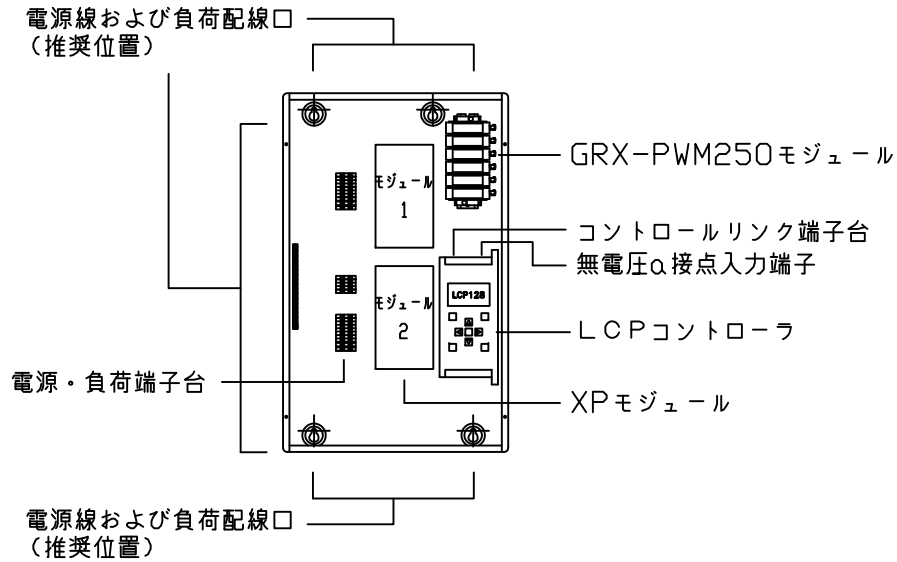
電源線および負荷配線口
(推奨位置)

GRX-PWM250モジュール

モジュール
1

コントロールリンク端子台

無電圧a接点入力端子

モジュール
2

LCP128

LCPコントローラ

電源・負荷端子台

XPモジュール

電源線および負荷配線口
(推奨位置)